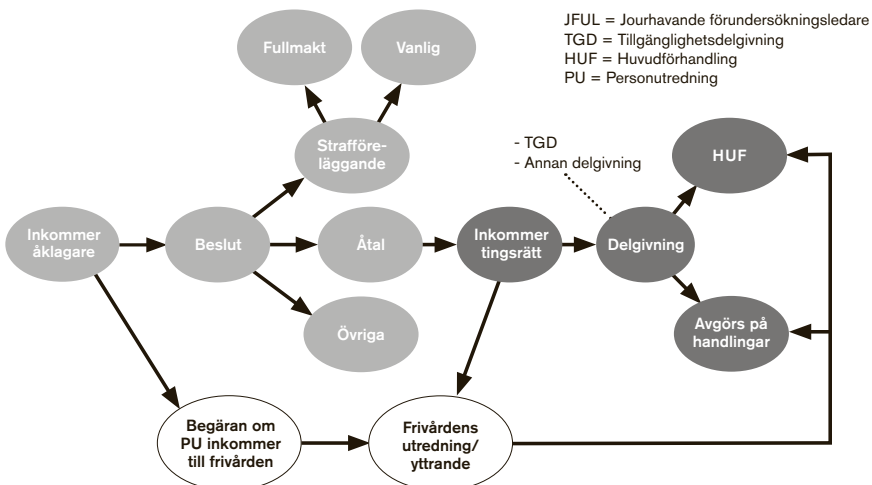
JFUL = Jourhavande förundersökningsledare
TGD = Tillgänglighetsdelgivning
HUF = Huvudförhandling
PU = Personutredning

Fullmakt

Vanlig

Strafföreläggande

- TGD
- Annan delgivning

HUF

Inkommer åklagare

Beslut

Åtal

Inkommer tingsrätt

Delgivning

Övriga

Avgörs på handlingar

Begäran om PU inkommer till frivården

Frivårdens utredning/ yttrande